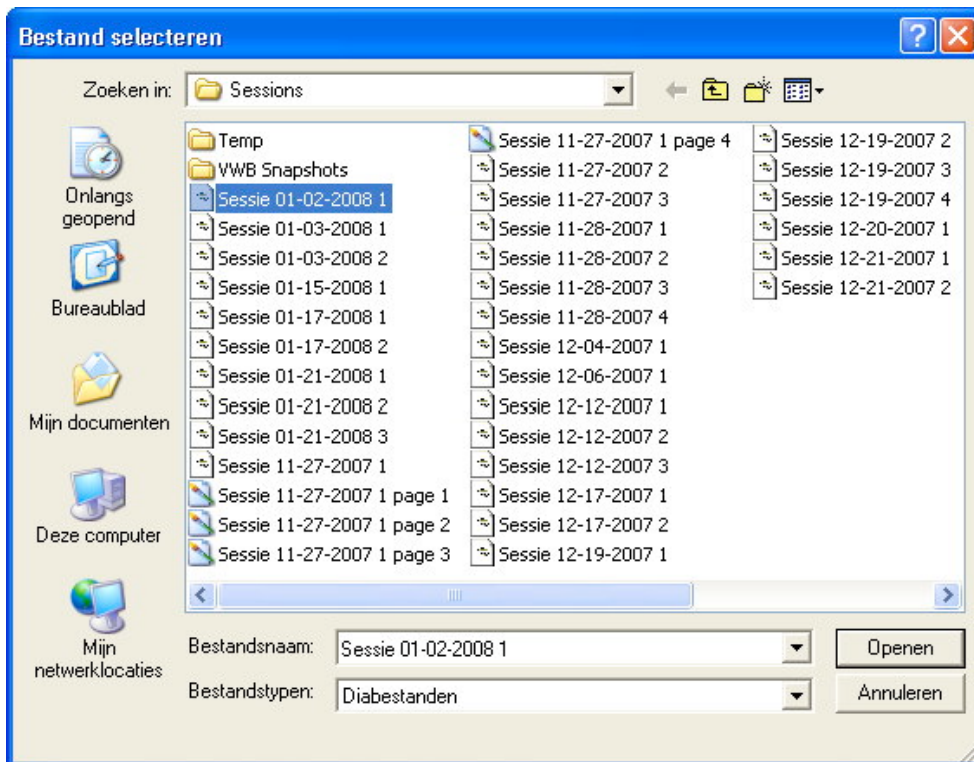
Bestand selecteren

Zoeken in: Sessions

Onlangs geopend

Bureaublad

Mijn documenten

Deze computer

Mijn netwerklocaties

Temp
VWB Snapshots
Sessie 01-02-2008 1
Sessie 01-03-2008 1
Sessie 01-03-2008 2
Sessie 01-15-2008 1
Sessie 01-17-2008 1
Sessie 01-17-2008 2
Sessie 01-21-2008 1
Sessie 01-21-2008 2
Sessie 01-21-2008 3
Sessie 11-27-2007 1
Sessie 11-27-2007 1 page 1
Sessie 11-27-2007 1 page 2
Sessie 11-27-2007 1 page 3
Sessie 11-27-2007 1 page 4
Sessie 11-27-2007 2
Sessie 11-27-2007 3
Sessie 11-28-2007 1
Sessie 11-28-2007 2
Sessie 11-28-2007 3
Sessie 11-28-2007 4
Sessie 12-04-2007 1
Sessie 12-06-2007 1
Sessie 12-12-2007 1
Sessie 12-12-2007 2
Sessie 12-12-2007 3
Sessie 12-17-2007 1
Sessie 12-17-2007 2
Sessie 12-19-2007 1
Sessie 12-19-2007 2
Sessie 12-19-2007 3
Sessie 12-19-2007 4
Sessie 12-20-2007 1
Sessie 12-21-2007 1
Sessie 12-21-2007 2

Bestandsnaam: Sessie 01-02-2008 1
Bestandstypen: Diabestanden

Openen
Annuleren